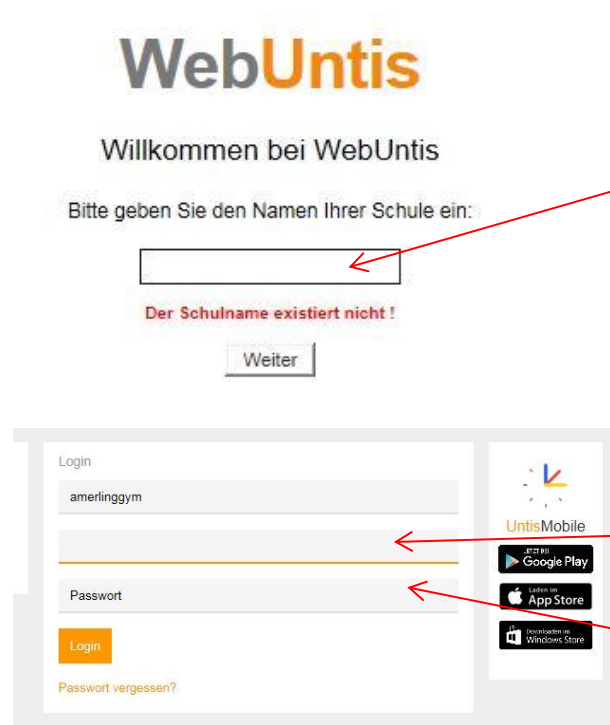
WebUntis

Willkommen bei WebUntis

Bitte geben Sie den Namen Ihrer Schule ein:

Der Schulname existiert nicht !

Weiter

Login

amerlinggym

Passwort

Login

Passwort vergessen?

UntisMobile

JETZT BEI Google Play

Laden im App Store

Downloaden im Windows Store